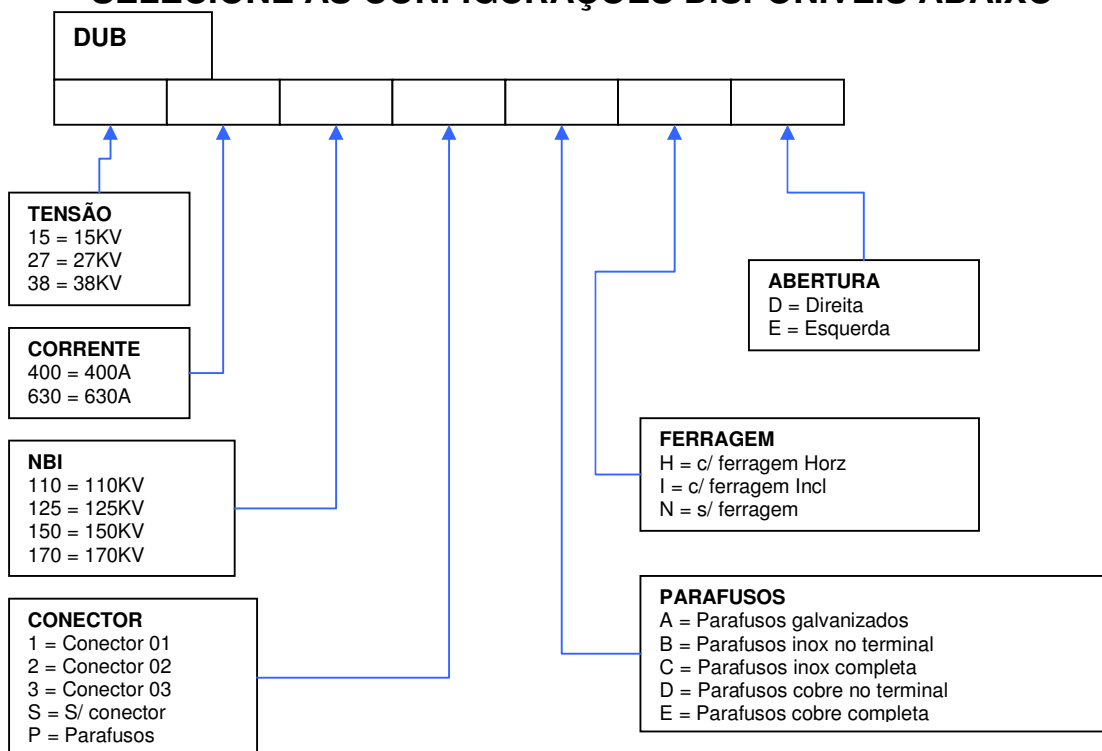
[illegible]

DUB

TENSÃO
15 = 15KV
27 = 27KV
38 = 38KV

CORRENTE
400 = 400A
630 = 630A

NBI
110 = 110KV
125 = 125KV
150 = 150KV
170 = 170KV

CONECTOR
1 = Conector 01
2 = Conector 02
3 = Conector 03
S = S/ conector
P = Parafusos

ABERTURA
D = Direita
E = Esquerda

FERRAGEM
H = c/ ferragem Horz
I = c/ ferragem Incl
N = s/ ferragem

PARAFUSOS
A = Parafusos galvanizados
B = Parafusos inox no terminal
C = Parafusos inox completa
D = Parafusos cobre no terminal
E = Parafusos cobre completa